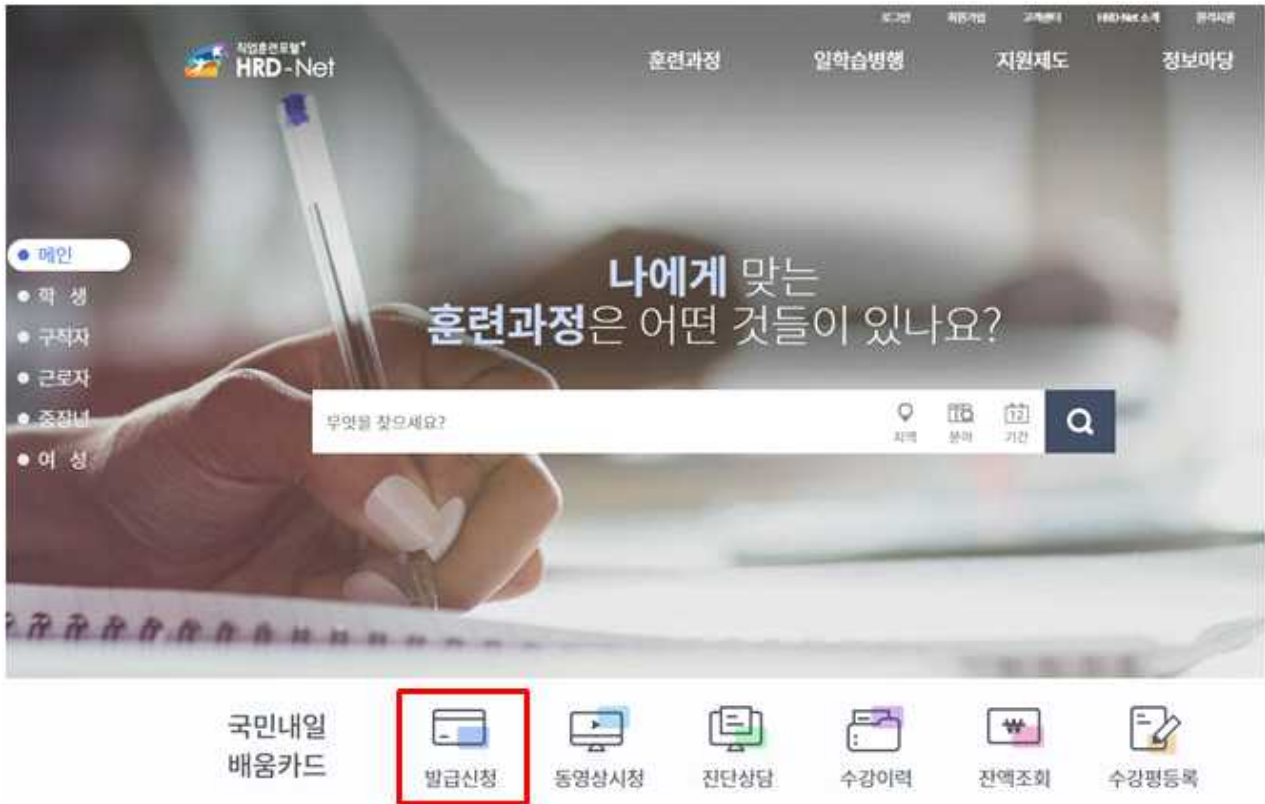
로그인 회원가입 고객센터 HRD-Net 소개 원격지원

직업훈련포털 HRD-Net

훈련과정 일학습병행 지원제도 정보마당

● 메인
● 학 생
● 구직자
● 근로자
● 중장년
● 여 성

나에게 맞는
훈련과정은 어떤 것들이 있나요?

무엇을 찾으세요?

지역 분야 12 기간

국민내일
배움카드

발급신청 동영상시청 진단상담 수강이력 잔액조회 수강평등록